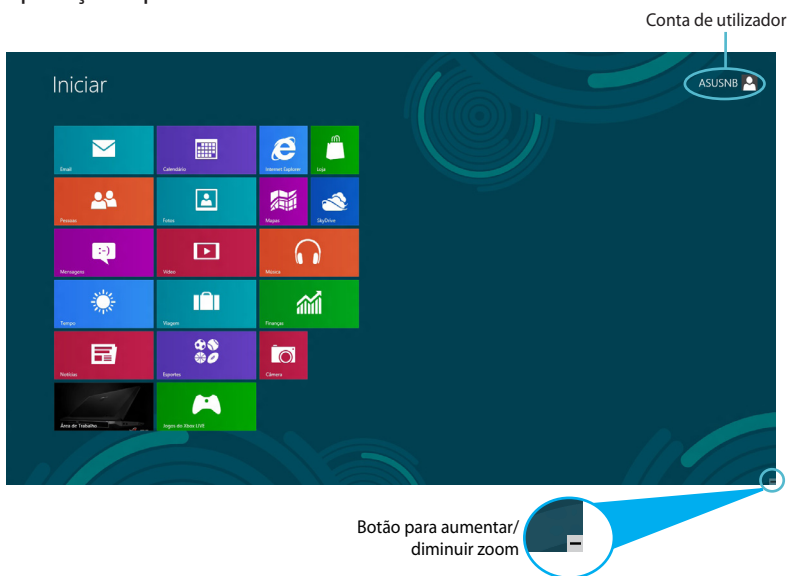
Conta de utilizador

Iniciar

ASUSNB

Email

Calendário

Internet Explorer

Loja

Pessoas

Fotos

Mapas

SkyDrive

Mensagens

Vídeo

Música

Tempo

Viagem

Finanças

Notícias

Esportes

Câmera

Área de Trabalho

Jogos do Xbox LIVE

Botão para aumentar/ diminuir zoom